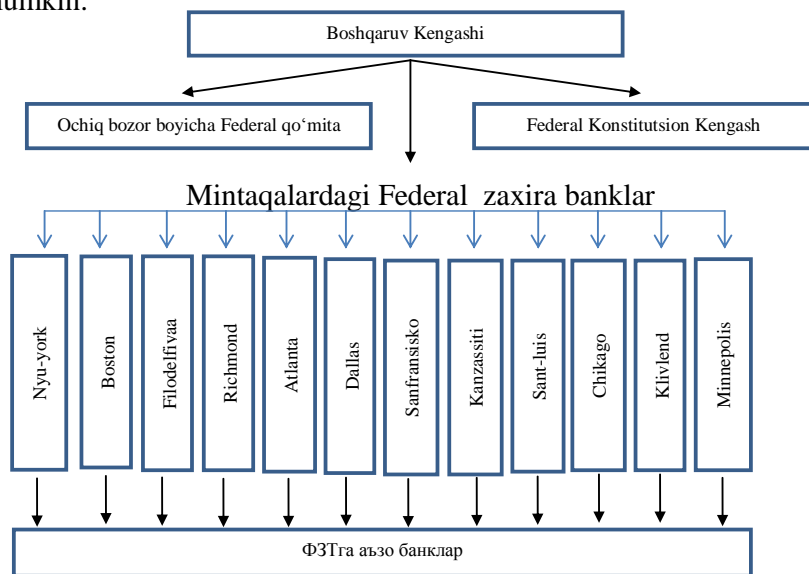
mumkin.

Boshqaruv Kengashi

Ochiq bozor boyicha Federal qo‘mita

Federal Konstitutsion Kengash

Mintaqalardagi Federal zaxira banklar

Nyu-york

Boston

Filodelfiyaa

Richmond

Atlanta

Dallas

Sanfransisko

Kanzassiti

Sant-luis

Chikago

Klivlend

Minnepolis

ФЗТга аъзо банклар